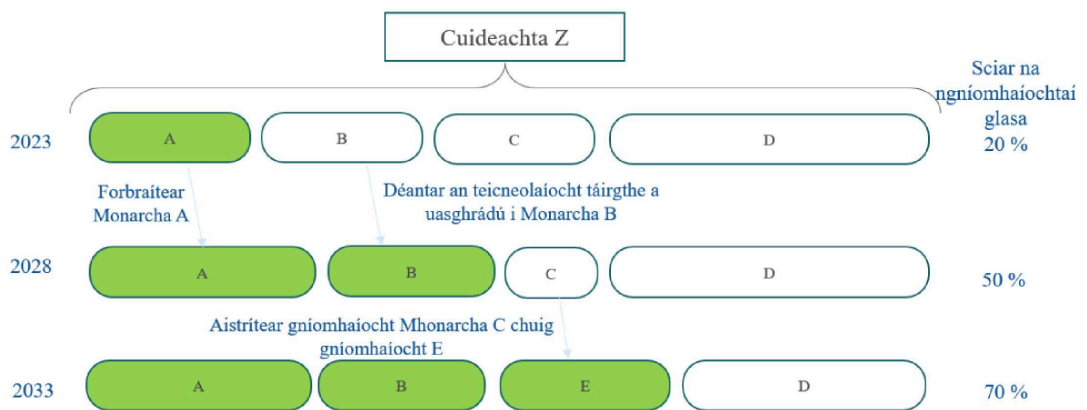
Cuideachta Z

Sciar na ngníomhaíochtaí glasa

2023
A
B
C
D
20 %

Forbraítear Monarcha A

Déantar an teicneolaíocht táirgthe a uasghrádú i Monarcha B

2028
A
B
C
D
50 %

Aistrítear gníomhaíocht Mhonarcha C chuig gníomhaíocht E

2033
A
B
E
D
70 %